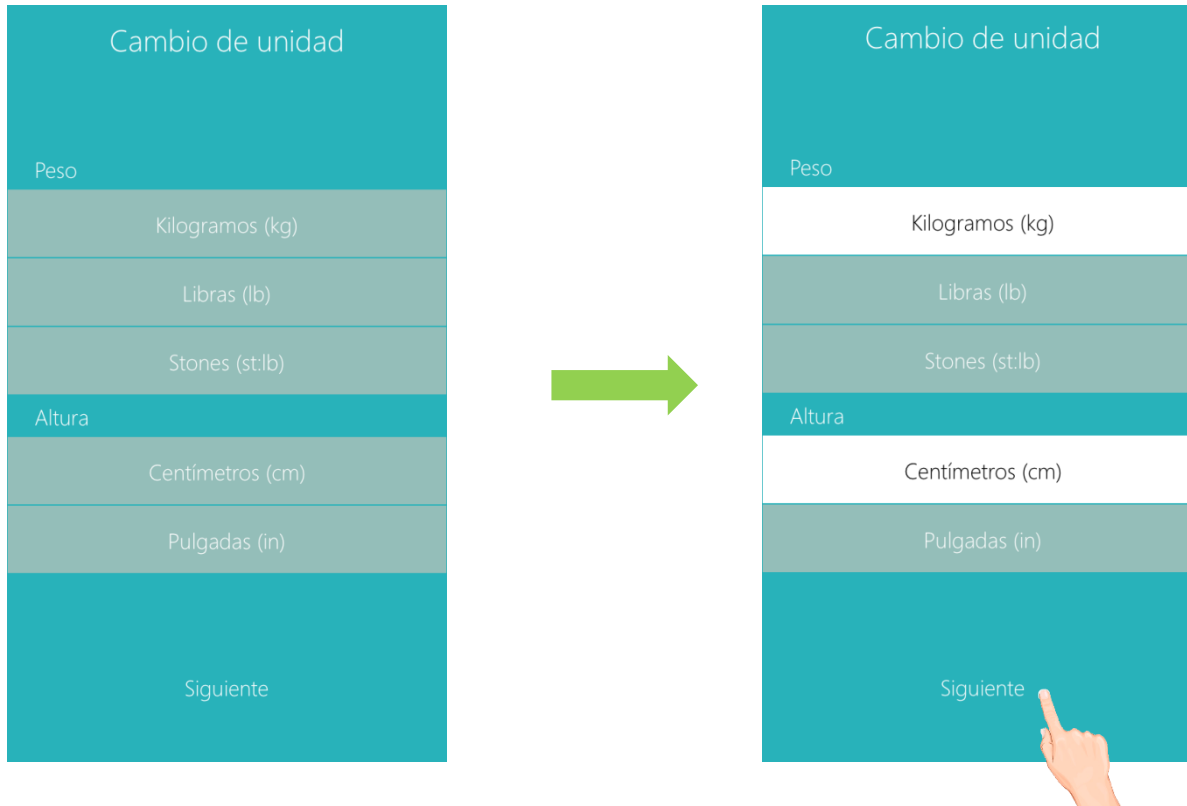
Cambio de unidad

Peso

Kilogramos (kg)

Libras (lb)

Stones (st:lb)

Altura

Centímetros (cm)

Pulgadas (in)

Siguiente

Cambio de unidad

Peso

Kilogramos (kg)

Libras (lb)

Stones (st:lb)

Altura

Centímetros (cm)

Pulgadas (in)

Siguiente